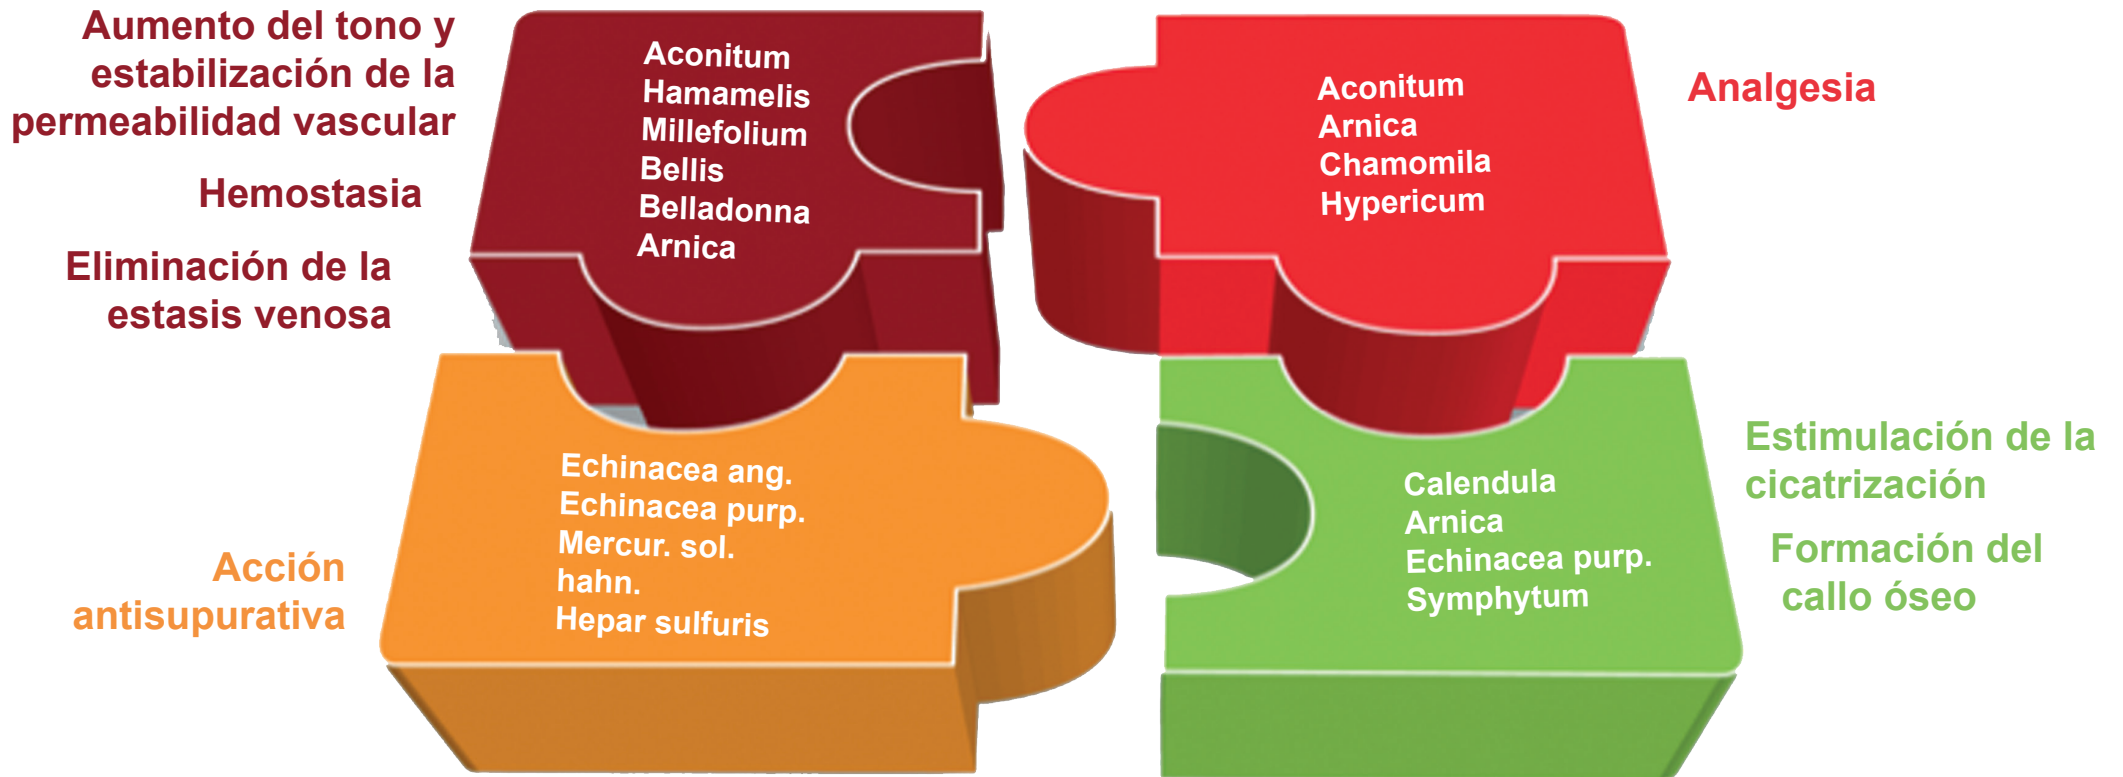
Aumento del tono y estabilización de la permeabilidad vascular

Hemostasia

Eliminación de la estasis venosa

Aconitum
Hamamelis
Millefolium
Bellis
Belladonna
Arnica

Aconitum
Arnica
Chamomila
Hypericum

Analgesia

Acción antisupurativa

Echinacea ang.
Echinacea purp.
Mercur. sol. hahn.
Hepar sulfuris

Calendula
Arnica
Echinacea purp.
Symphytum

Estimulación de la cicatrización

Formación del callo óseo